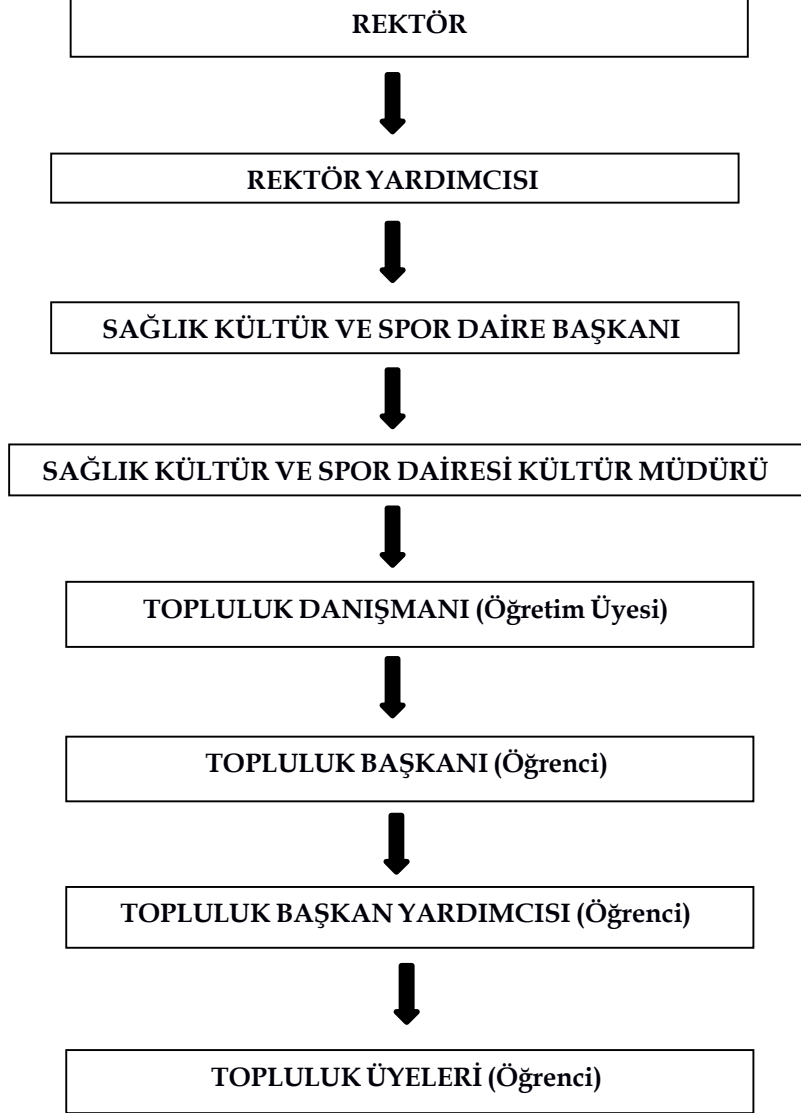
REKTÖR

REKTÖR YARDIMCISI

SAĞLIK KÜLTÜR VE SPOR DAİRE BAŞKANI

SAĞLIK KÜLTÜR VE SPOR DAİRESİ KÜLTÜR MÜDÜRÜ

TOPLULUK DANIŞMANI (Öğretim Üyesi)

TOPLULUK BAŞKANI (Öğrenci)

TOPLULUK BAŞKAN YARDIMCISI (Öğrenci)

TOPLULUK ÜYELERİ (Öğrenci)